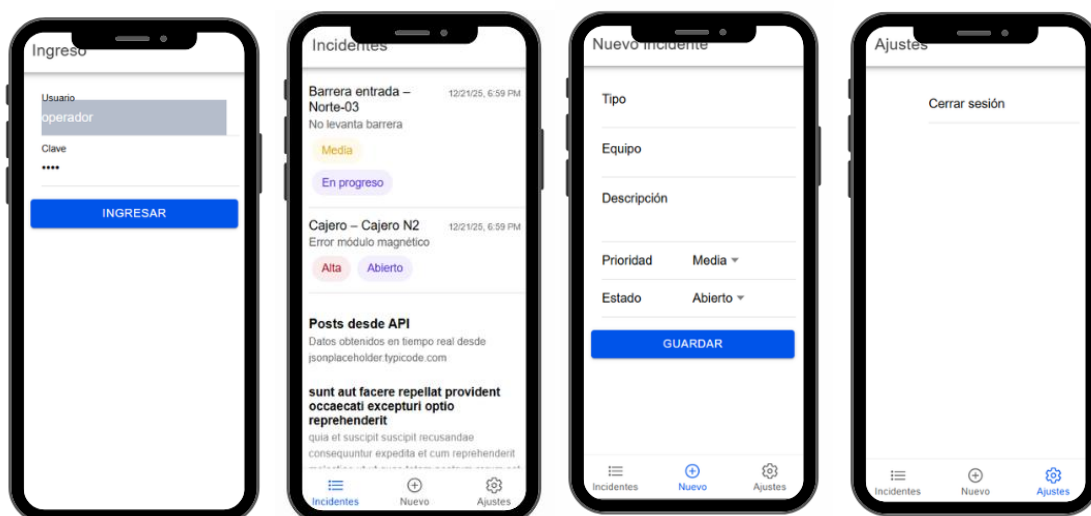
Ingreso

Usuario
operador
Clave
••••
INGRESAR

Incidentes

Barrera entrada – Norte-03
12/21/25, 6:59 PM
No levanta barrera
Media
En progreso

Cajero – Cajero N2
12/21/25, 6:59 PM
Error módulo magnético
Alta
Abierto

Posts desde API
Datos obtenidos en tiempo real desde jsonplaceholder.typicode.com

sunt aut facere repellat provident occaecati excepturi optio reprehenderit
quia et suscipit suscipit recusandae consequuntur expedita et cum reprehenderit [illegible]

Incidentes
Nuevo
Ajustes

Nuevo incidente

Tipo
Equipo
Descripción
Prioridad Media
Estado Abierto
GUARDAR

Incidentes
Nuevo
Ajustes

Ajustes

Cerrar sesión

Incidentes
Nuevo
Ajustes